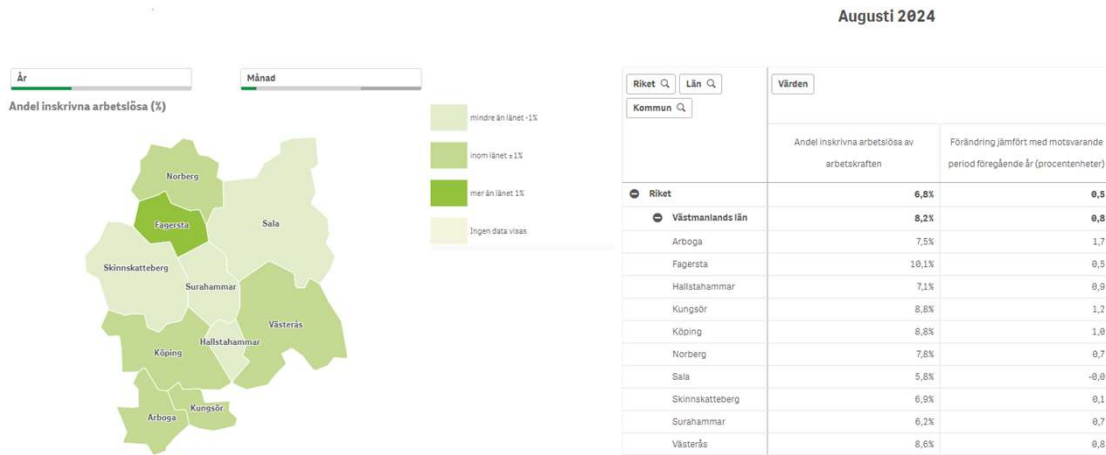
Augusti 2024

År

Månad

Andel inskrivna arbetslösa (%)

Norberg
Fagersta
Sala
Skinnskatteberg
Surahammar
Västerås
Köping
Hallstahammar
Arboga
Kungsör

mindre än länet -1%
inom länet ±1%
mer än länet 1%
Ingen data visas

Riket
Län
Kommun
Värden

| | Andel inskrivna arbetslösa av arbetskraften | Förändring jämfört med motsvarande period föregående år (procentenheter) |
|---|---|---|
| Riket | 6,8% | 0,5 |
| Västmanlands län | 8,2% | 0,8 |
| Arboga | 7,5% | 1,7 |
| Fagersta | 10,1% | 0,5 |
| Hallstahammar | 7,1% | 0,9 |
| Kungsör | 8,8% | 1,2 |
| Köping | 8,8% | 1,0 |
| Norberg | 7,8% | 0,7 |
| Sala | 5,8% | -0,0 |
| Skinnskatteberg | 6,9% | 0,1 |
| Surahammar | 6,2% | 0,7 |
| Västerås | 8,6% | 0,8 |